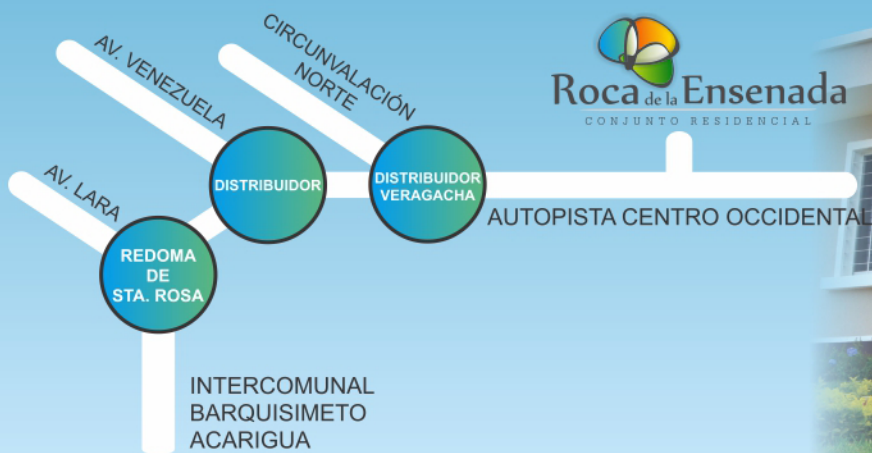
Roca de la Ensenada
CONJUNTO RESIDENCIAL

AV. VENEZUELA

CIRCUNVALACIÓN NORTE

AV. LARA

DISTRIBUIDOR

DISTRIBUIDOR VERAGACHA

AUTOPISTA CENTRO OCCIDENTAL

REDOMA DE STA. ROSA

INTERCOMUNAL BARQUISIMETO ACARIGUA